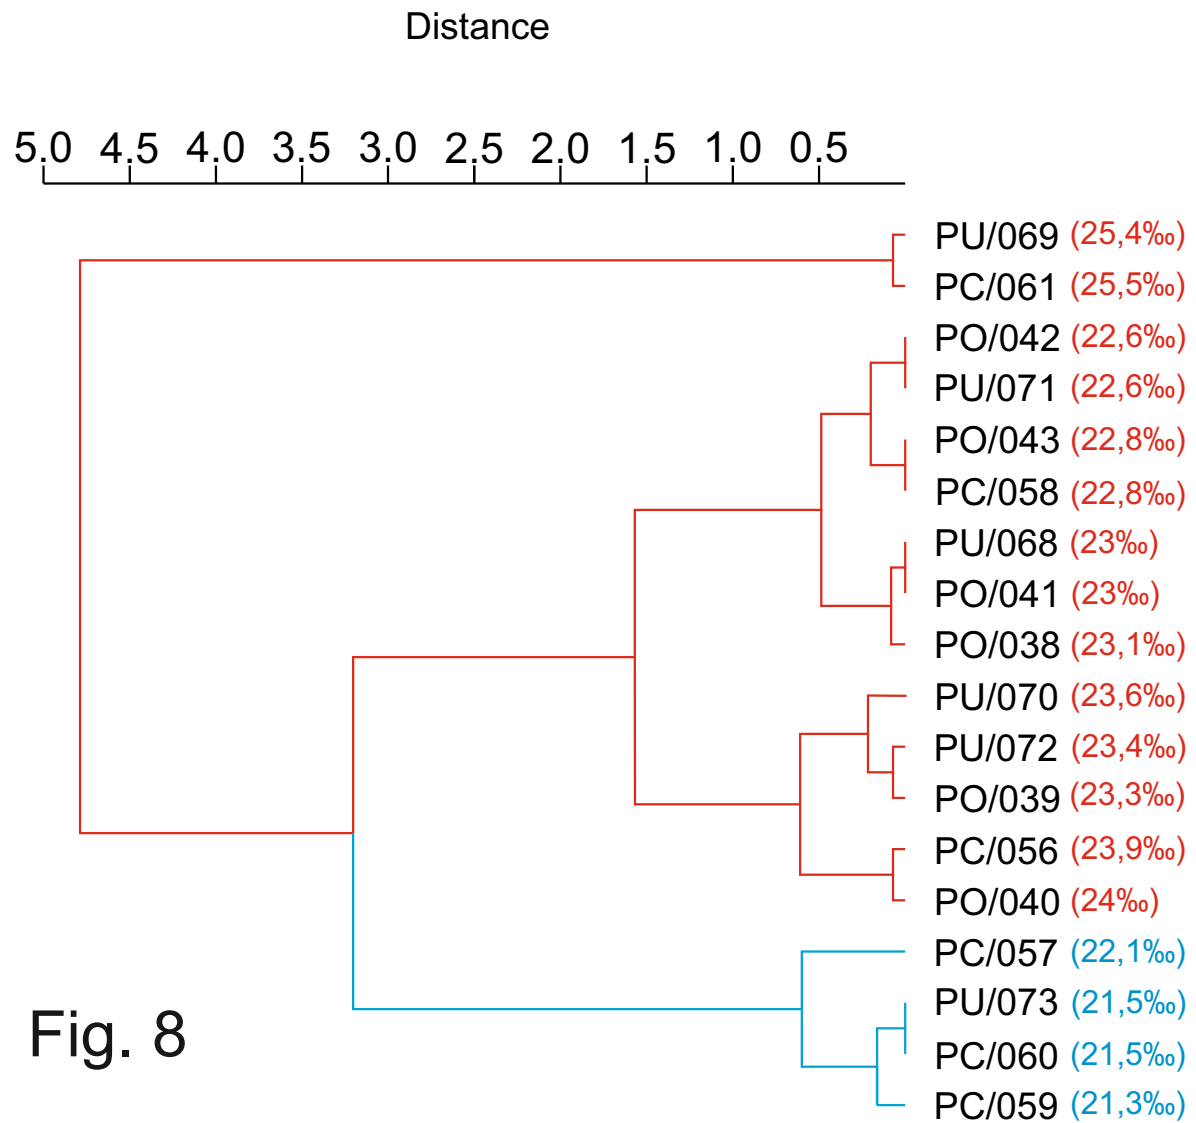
Distance

5.0 4.5 4.0 3.5 3.0 2.5 2.0 1.5 1.0 0.5

PU/069 (25,4‰)
PC/061 (25,5‰)
PO/042 (22,6‰)
PU/071 (22,6‰)
PO/043 (22,8‰)
PC/058 (22,8‰)
PU/068 (23‰)
PO/041 (23‰)
PO/038 (23,1‰)
PU/070 (23,6‰)
PU/072 (23,4‰)
PO/039 (23,3‰)
PC/056 (23,9‰)
PO/040 (24‰)
PC/057 (22,1‰)
PU/073 (21,5‰)
PC/060 (21,5‰)
PC/059 (21,3‰)

Fig. 8